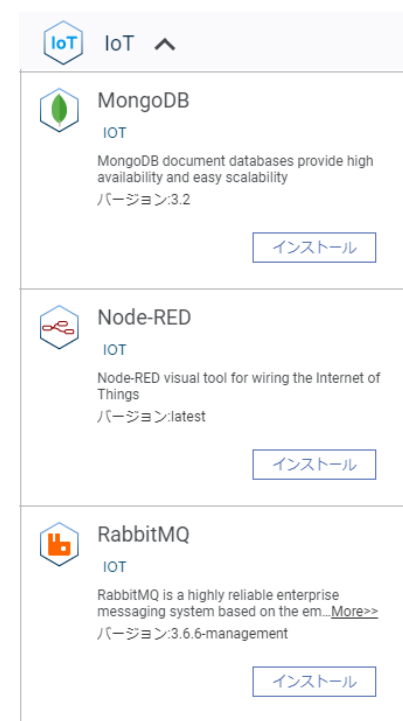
IoT IoT

MongoDB
IOT
MongoDB document databases provide high availability and easy scalability
バージョン:3.2
インストール

Node-RED
IOT
Node-RED visual tool for wiring the Internet of Things
バージョン:latest
インストール

RabbitMQ
IOT
RabbitMQ is a highly reliable enterprise messaging system based on the em...More>>
バージョン:3.6.6-management
インストール